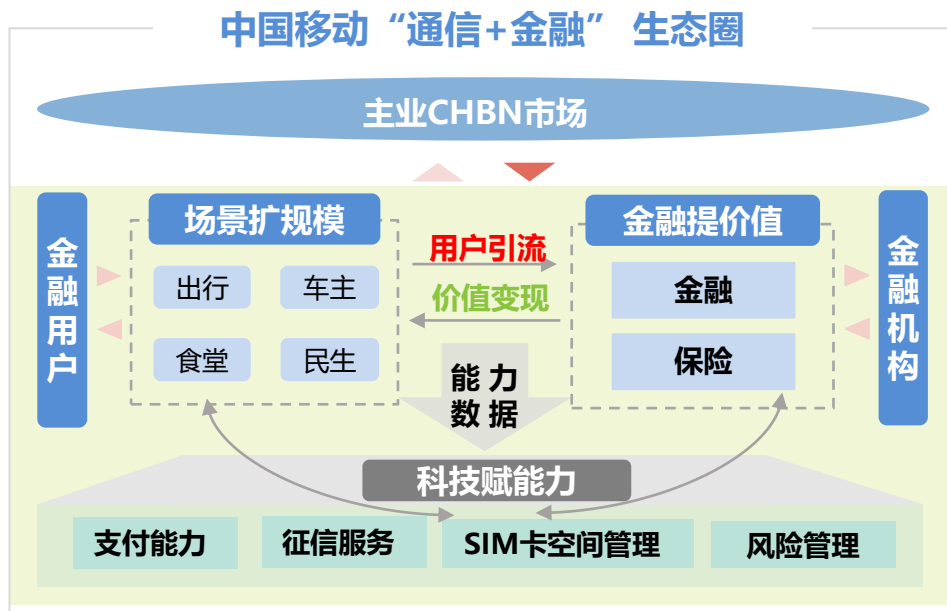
中国移动“通信+金融” 生态圈

主业CHBN市场

金融用户

场景扩规模

出行
车主
食堂
民生

用户引流
价值变现

能力
数据

金融提价值

金融
保险

金融机构

科技赋能力

支付能力
征信服务
SIM卡空间管理
风险管理